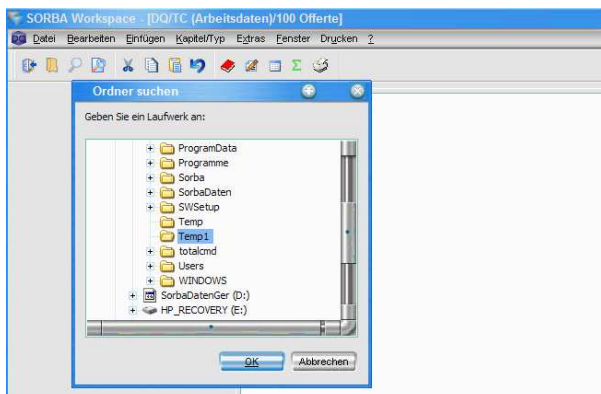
SORBA Workspace - [DQ/TC (Arbeitsdaten)/100 Offerte]

Datei Bearbeiten Einfügen Kapitel/Typ Extras Fenster Drucken ?

Ordner suchen

Geben Sie ein Laufwerk an:

ProgramData
Programme
Sorba
SorbaDaten
SWSetup
Temp
Temp1
totalcmd
Users
WINDOWS
SorbaDatenGer (D:)
HP_RECOVERY (E:)

OK
Abbrechen